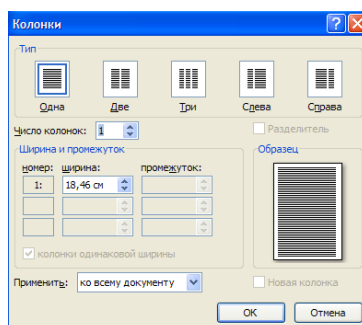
Колонки

Тип

Одна
Две
Три
Слева
Справа

Число колонок: 1

Разделитель

Ширина и промежуток

Образец

номер: ширина: промежуток:

1: 18,46 см

колонки одинаковой ширины

Применить: ко всему документу

Новая колонка

ОК
Отмена